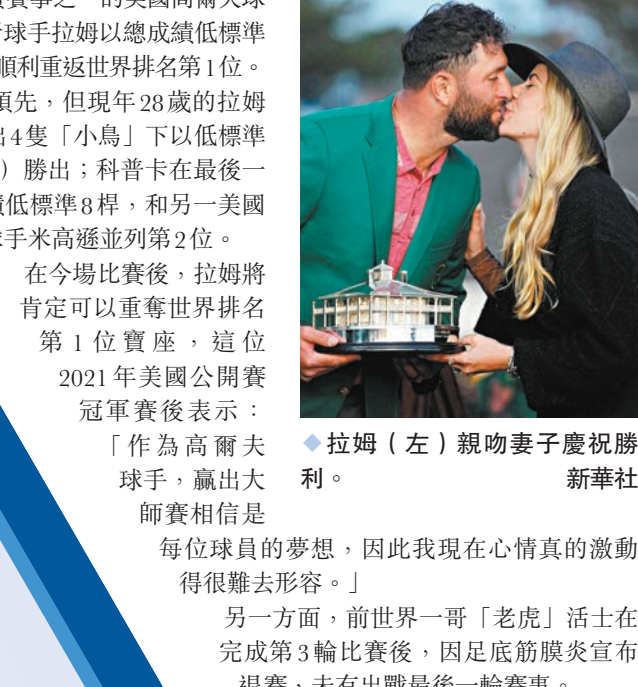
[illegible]賽事之一的美國高爾夫球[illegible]球手拉姆以總成績低標準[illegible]順利重返世界排名第1位。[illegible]領先，但現年28歲的拉姆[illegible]出4隻「小鳥」下以低標準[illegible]）勝出；科普卡在最後一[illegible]績低標準8桿，和另一美國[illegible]球手米高遜並列第2位。

在今場比賽後，拉姆將肯定可以重奪世界排名第1位寶座，這位2021年美國公開賽冠軍賽後表示：「作為高爾夫球手，贏出大師賽相信是每位球員的夢想，因此我現在心情真的激動得很難去形容。」

另一方面，前世界一哥「老虎」活士在完成第3輪比賽後，因足底筋膜炎宣布退賽，未有出戰最後一輪賽事。

◆拉姆（左）親吻妻子慶祝勝利。 新華社